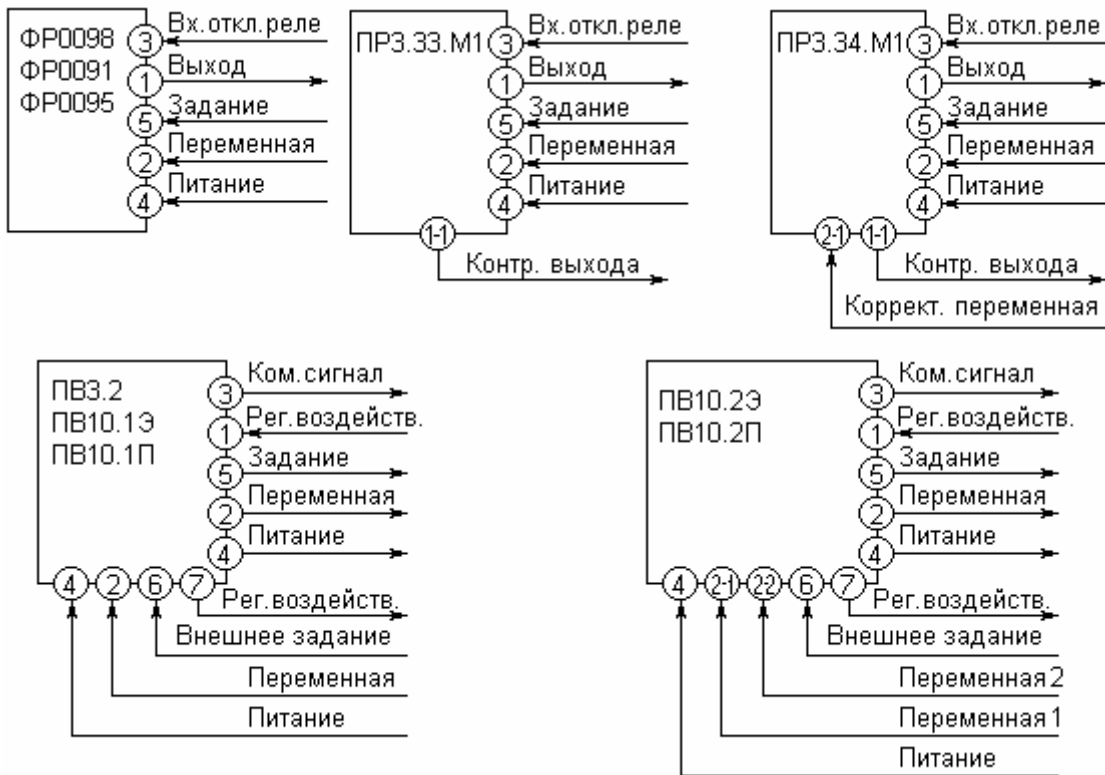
ФР0098
ФР0091
ФР0095
3 Вх.откл.реле
1 Выход
5 Задание
2 Переменная
4 Питание

ПРЗ.33.М1
3 Вх.откл.реле
1 Выход
5 Задание
2 Переменная
4 Питание
1-1
Контр. выхода

ПРЗ.34.М1
3 Вх.откл.реле
1 Выход
5 Задание
2 Переменная
4 Питание
2-1 1-1
Контр. выхода
Коррект. переменная

ПВ3.2
ПВ10.1Э
ПВ10.1П
3 Ком.сигнал
1 Рег.воздейств.
5 Задание
2 Переменная
4 Питание
4 2 6 7
Рег.воздейств.
Внешнее задание
Переменная
Питание

ПВ10.2Э
ПВ10.2П
3 Ком.сигнал
1 Рег.воздейств.
5 Задание
2 Переменная
4 Питание
4 2-1 2-2 6 7
Рег.воздейств.
Внешнее задание
Переменная 2
Переменная 1
Питание